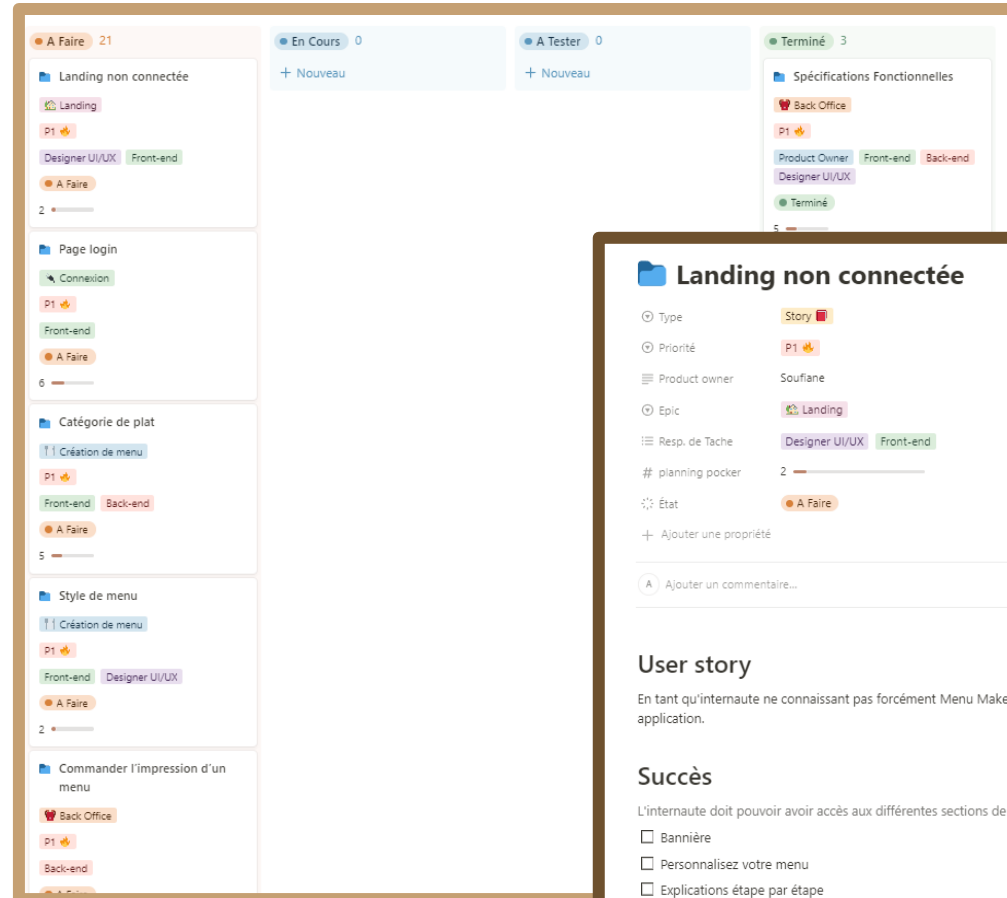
A Faire 21

Landing non connectée
Landing
P1
Designer UI/UX Front-end
A Faire
2

Page login
Connexion
P1
Front-end
A Faire
6

Catégorie de plat
Création de menu
P1
Front-end Back-end
A Faire
5

Style de menu
Création de menu
P1
Front-end Designer UI/UX
A Faire
2

Commander l'impression d'un menu
Back Office
P1
Back-end
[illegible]

En Cours 0
+ Nouveau

A Tester 0
+ Nouveau

Terminé 3

Spécifications Fonctionnelles
Back Office
P1
Product Owner Front-end Back-end Designer UI/UX
Terminé
5

Landing non connectée

Type Story
Priorité P1
Product owner Soufiane
Epic Landing
Resp. de Tache Designer UI/UX Front-end
planning pocker 2
État A Faire
+ Ajouter une propriété

A Ajouter un commentaire...

User story

En tant qu'internaute ne connaissant pas forcément Menu Make application.

Succès

L'internaute doit pouvoir avoir accès aux différentes sections de

☐ Bannière
☐ Personnalisez votre menu
☐ Explications étape par étape